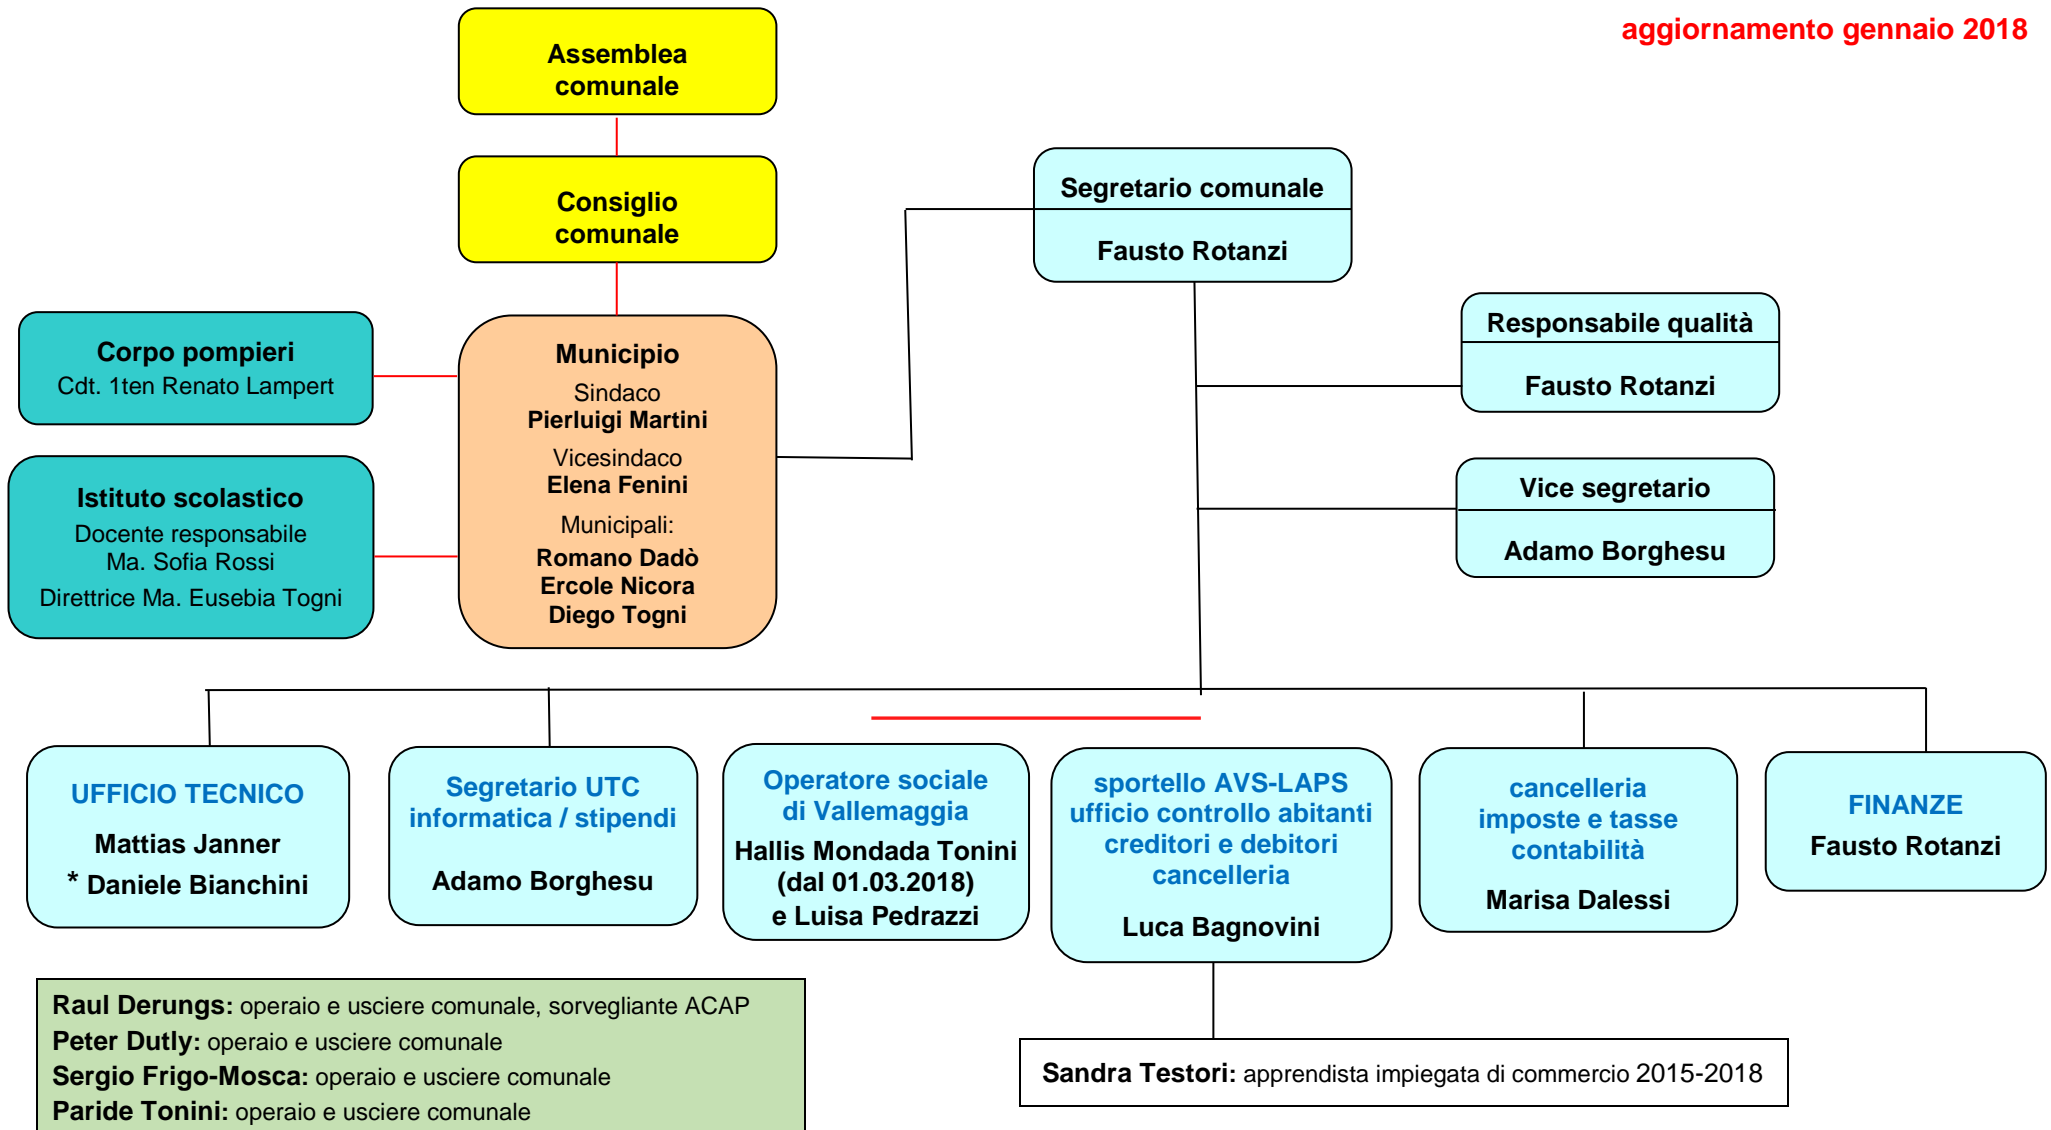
aggiornamento gennaio 2018

Assemblea comunale

Consiglio comunale

Corpo pompieri
Cdt. 1ten Renato Lampert

Istituto scolastico
Docente responsabile
Ma. Sofia Rossi
Direttrice Ma. Eusebia Togni

Municipio
Sindaco
Pierluigi Martini
Vicesindaco
Elena Fenini
Municipali:
Romano Dadò
Ercole Nicora
Diego Togni

Segretario comunale
Fausto Rotanzi

Responsabile qualità
Fausto Rotanzi

Vice segretario
Adamo Borghesu

UFFICIO TECNICO
Mattias Janner
* Daniele Bianchini

Segretario UTC
informatica / stipendi
Adamo Borghesu

Operatore sociale
di Vallemaggia
Hallis Mondada Tonini
(dal 01.03.2018)
e Luisa Pedrazzi

sportello AVS-LAPS
ufficio controllo abitanti
creditori e debitori
cancelleria
Luca Bagnovini

cancelleria
imposte e tasse
contabilità
Marisa Dalessi

FINANZE
Fausto Rotanzi

Raul Derungs: operaio e usciere comunale, sorvegliante ACAP
Peter Dutly: operaio e usciere comunale
Sergio Frigo-Mosca: operaio e usciere comunale
Paride Tonini: operaio e usciere comunale

Sandra Testori: apprendista impiegata di commercio 2015-2018